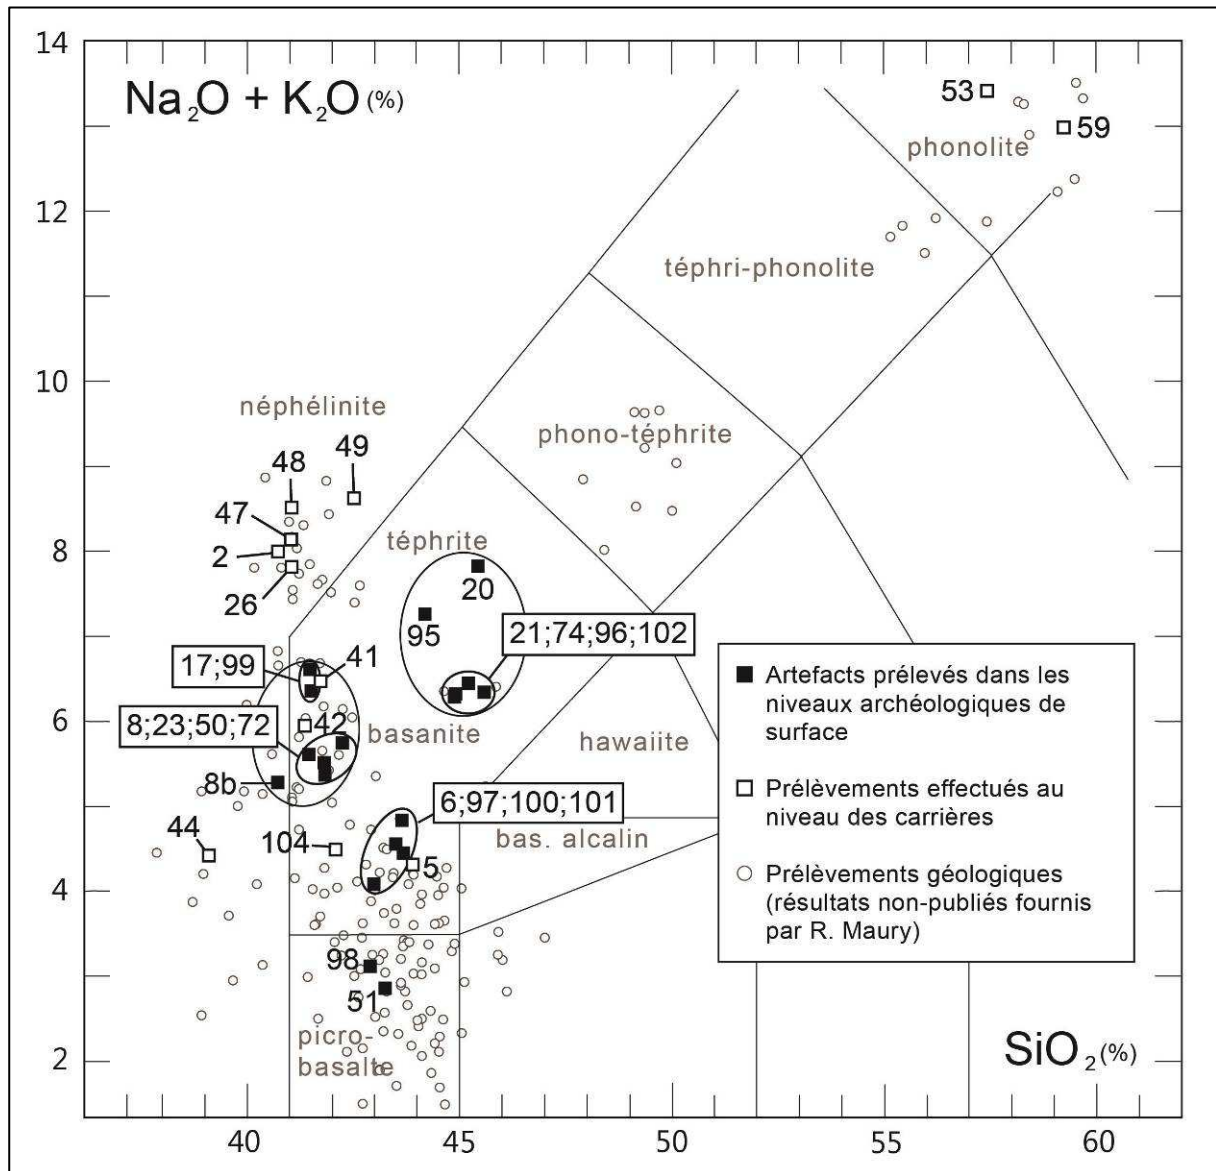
$Na_2O + K_2O$ (%)

14

12

10

8

6

4

2

53

59

phonolite

téphri-phonolite

néphélinite

phono-téphrite

49

48

47

2

26

téphrite

20

95

21;74;96;102

17;99

41

8;23;50;72

42

basanite

hawaiite

8b

6;97;100;101

44

104

5

bas. alcalin

98

51

picro-basalte

$SiO_2$ (%)

40

45

50

55

60

■ Artefacts prélevés dans les niveaux archéologiques de surface

□ Prélèvements effectués au niveau des carrières

○ Prélèvements géologiques (résultats non-publiés fournis par R. Maury)